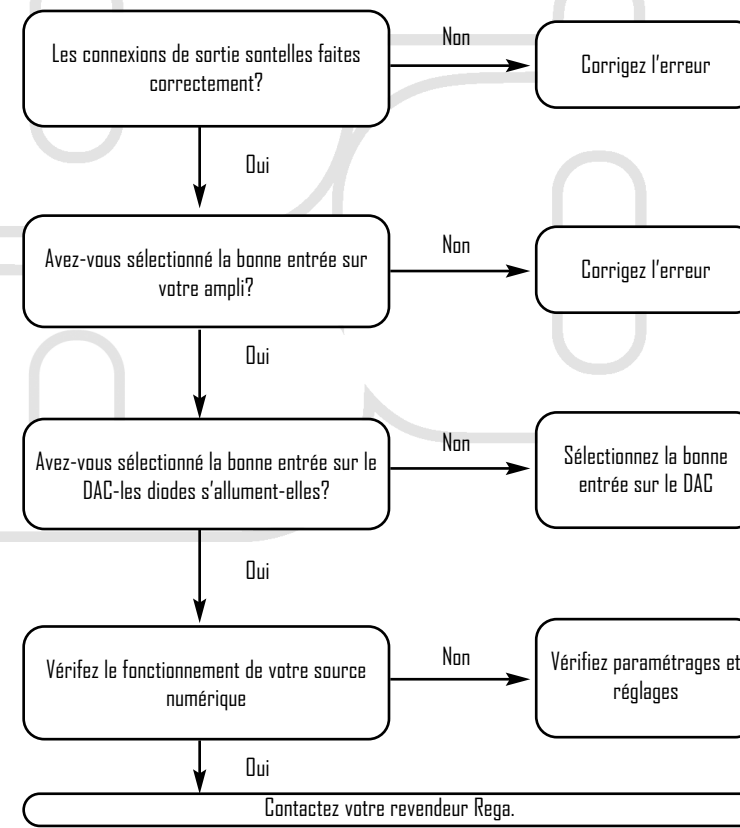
Les connexions de sortie sontelles faites correctement?

Non

Corrigez l'erreur

Oui

Avez-vous sélectionné la bonne entrée sur votre ampli?

Non

Corrigez l'erreur

Oui

Avez-vous sélectionné la bonne entrée sur le DAC-les diodes s'allument-elles?

Non

Sélectionnez la bonne entrée sur le DAC

Oui

Vérifez le fonctionnement de votre source numérique

Non

Vérifiez paramétrages et réglages

Oui

Contactez votre revendeur Rega.